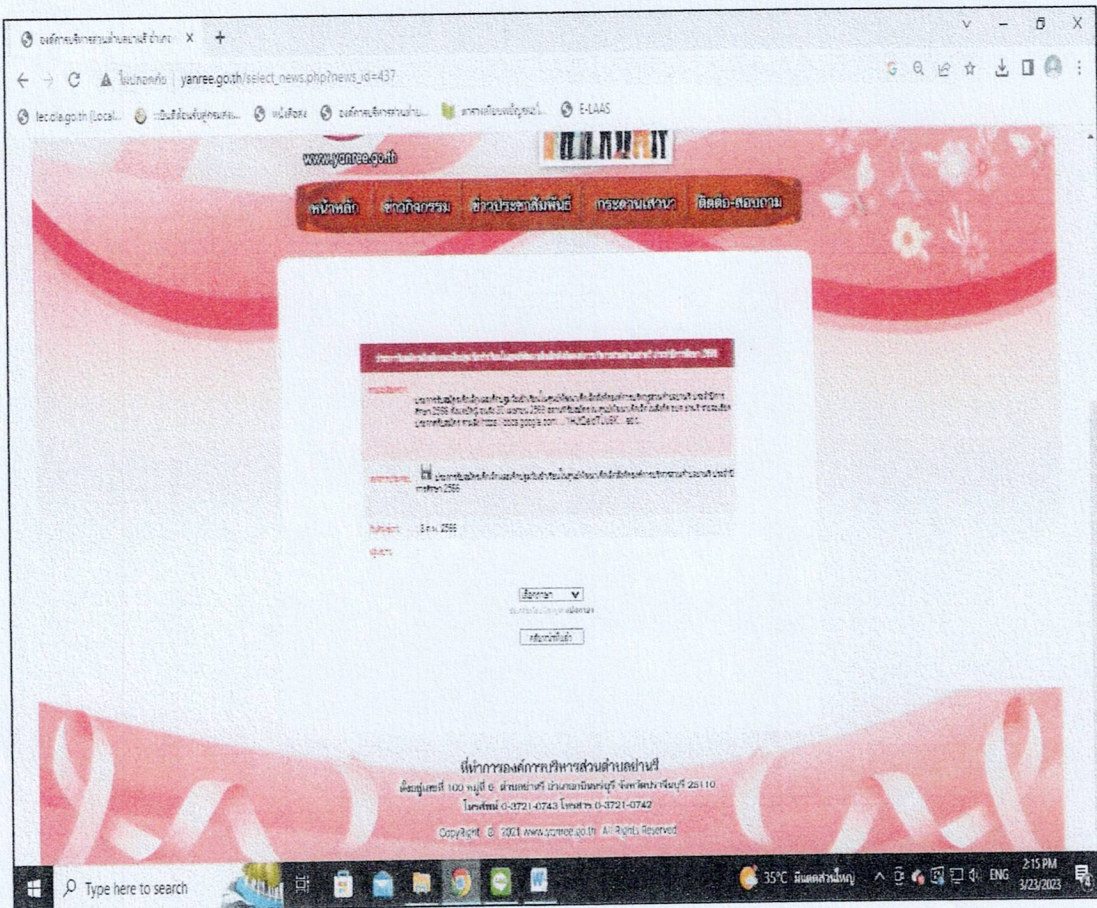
องค์การบริหารส่วนตำบลย่านรี อำเภอ X +

ไม่ปลอดภัย | yanree.go.th/select_news.php?news_id=437

fecda.go.th (Local... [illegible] หน้าเดียว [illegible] องค์การบริหารส่วนตำบ... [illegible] E-LAAS

www.yanree.go.th

หน้าหลัก ข่าวกิจกรรม ข่าวประชาสัมพันธ์ กระดานสนทนา ติดต่อ-สอบถาม

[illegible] 2566

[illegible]

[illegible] 2566 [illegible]

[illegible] 2566

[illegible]

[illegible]

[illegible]

ที่ทำการองค์การบริหารส่วนตำบลย่านรี
ตั้งอยู่เลขที่ 100 หมู่ที่ 6 ตำบลย่านรี อำเภอกบินทร์บุรี จังหวัดปราจีนบุรี 25110
โทรศัพท์ 0-3721-0743 โทรสาร 0-3721-0742
CopyRight © 2021 www.yanree.go.th All Rights Reserved

Type here to search

35°C มีเมฆส่วนใหญ่ ENG 2:15 PM 3/23/2023